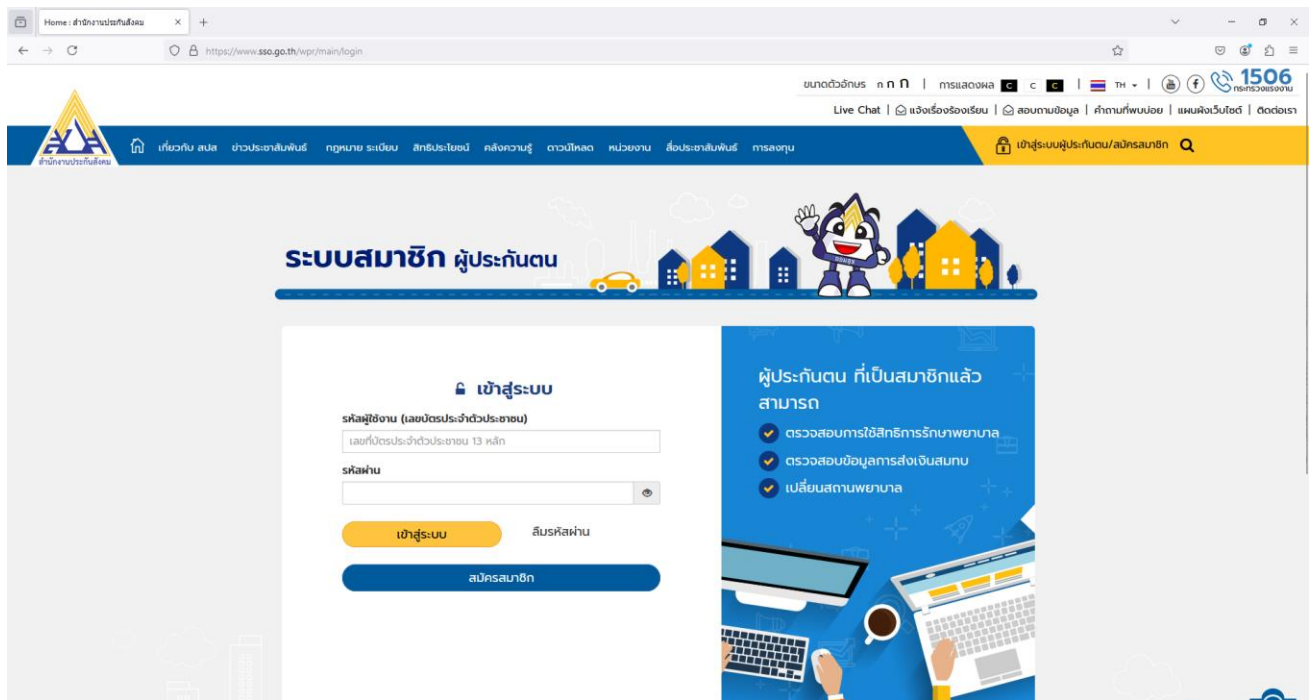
Home : สำนักงานประกันสังคม

https://www.sso.go.th/wpr/main/login

ขนาดตัวอักษร ก ก ก | การแสดงผล C C C | TH | 1506 กระทรวงแรงงาน

Live Chat | แจ้งเรื่องร้องเรียน | สอบถามข้อมูล | คำถามที่พบบ่อย | แผนผังเว็บไซต์ | ติดต่อเรา

สำนักงานประกันสังคม

เกี่ยวกับ สปส ข่าวประชาสัมพันธ์ กฎหมาย ระเบียบ สิทธิประโยชน์ คลังความรู้ ดาวน์โหลด หน่วยงาน สื่อประชาสัมพันธ์ การลงทุน

เข้าสู่ระบบผู้ประกันตน/สมัครสมาชิก

ระบบสมาชิก ผู้ประกันตน

เข้าสู่ระบบ

รหัสผู้ใช้งาน (เลขบัตรประจำตัวประชาชน)

เลขที่บัตรประจำตัวประชาชน 13 หลัก

รหัสผ่าน

เข้าสู่ระบบ

ลืมรหัสผ่าน

สมัครสมาชิก

ผู้ประกันตน ที่เป็นสมาชิกแล้ว สามารถ

ตรวจสอบการใช้สิทธิการรักษาพยาบาล

ตรวจสอบข้อมูลการส่งเงินสมทบ

เปลี่ยนสถานพยาบาล